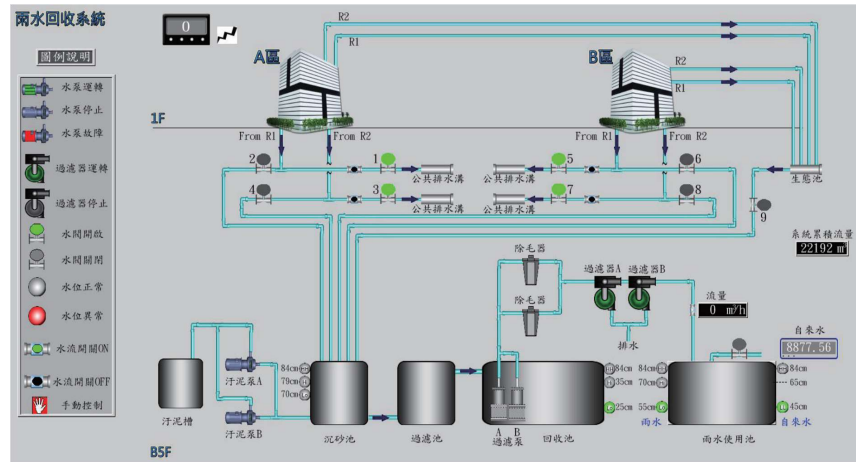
雨水回收系統

0

圖例說明
水泵運轉
水泵停止
水泵故障
過濾器運轉
過濾器停止
水閥開啟
水閥關閉
水位正常
水位異常
水流開關ON
水流開關OFF
手動控制

R2
R1
A區
B區
R2
R1
1F
From R1
From R2
From R1
From R2
2
1
5
6
公共排水溝
公共排水溝
4
3
7
8
公共排水溝
公共排水溝
生態池
9
系統累積流量
22192 m³
除毛器
除毛器
過濾器A
過濾器B
流量
0 m³/h
排水
自來水
8877.56
汙泥槽
汙泥泵A
汙泥泵B
84cm
79cm
70cm
沉砂池
過濾池
A B
過濾泵
84cm
35cm
25cm
回收池
84cm
70cm
55cm
雨水
84cm
65cm
45cm
自來水
雨水使用池
B5F